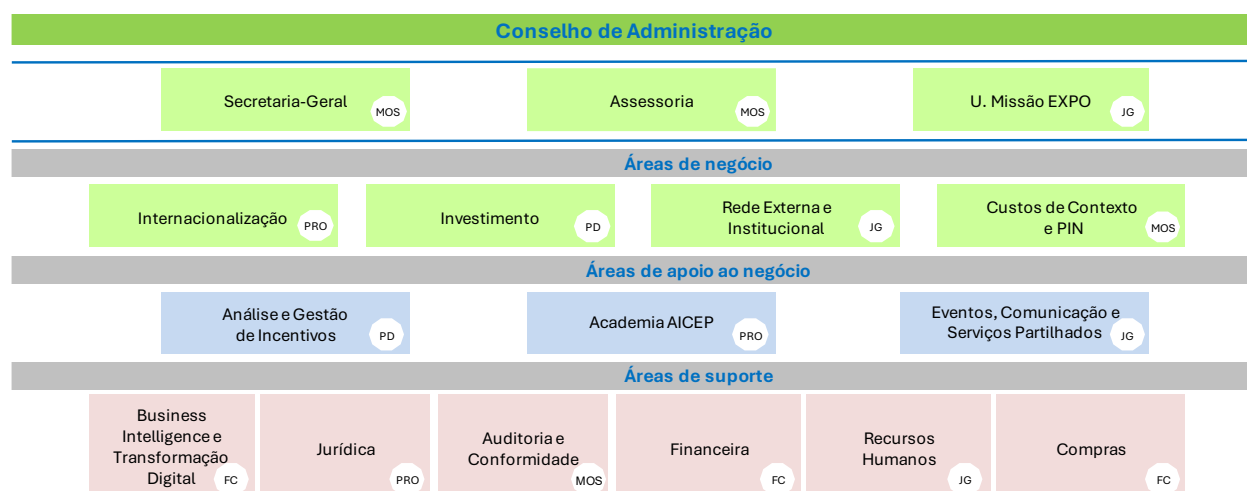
Conselho de Administração

Secretaria-Geral MOS

Assessoria MOS

U. Missão EXPO JG

Áreas de negócio

Internacionalização PRO

Investimento PD

Rede Externa e Institucional JG

Custos de Contexto e PIN MOS

Áreas de apoio ao negócio

Análise e Gestão de Incentivos PD

Academia AICEP PRO

Eventos, Comunicação e Serviços Partilhados JG

Áreas de suporte

Business Intelligence e Transformação Digital FC

Jurídica PRO

Auditoria e Conformidade MOS

Financeira FC

Recursos Humanos JG

Compras FC